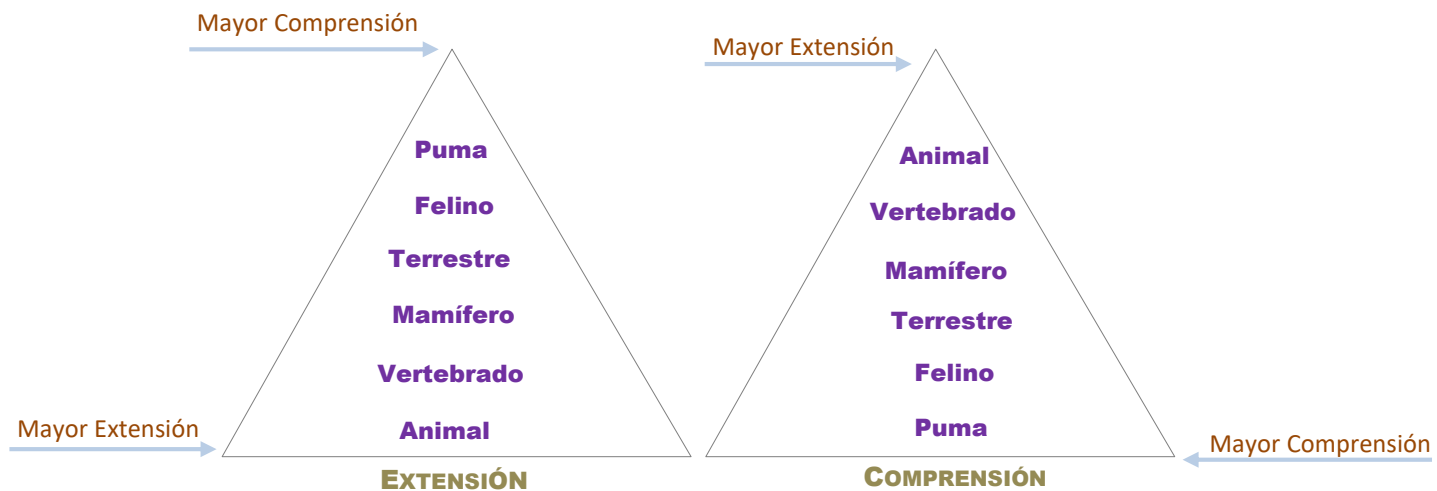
Mayor Comprensión

Puma

Felino

Terrestre

Mamífero

Vertebrado

Mayor Extensión

Animal

EXTENSIÓN

Mayor Extensión

Animal

Vertebrado

Mamífero

Terrestre

Felino

Puma

Mayor Comprensión

COMPRENSIÓN